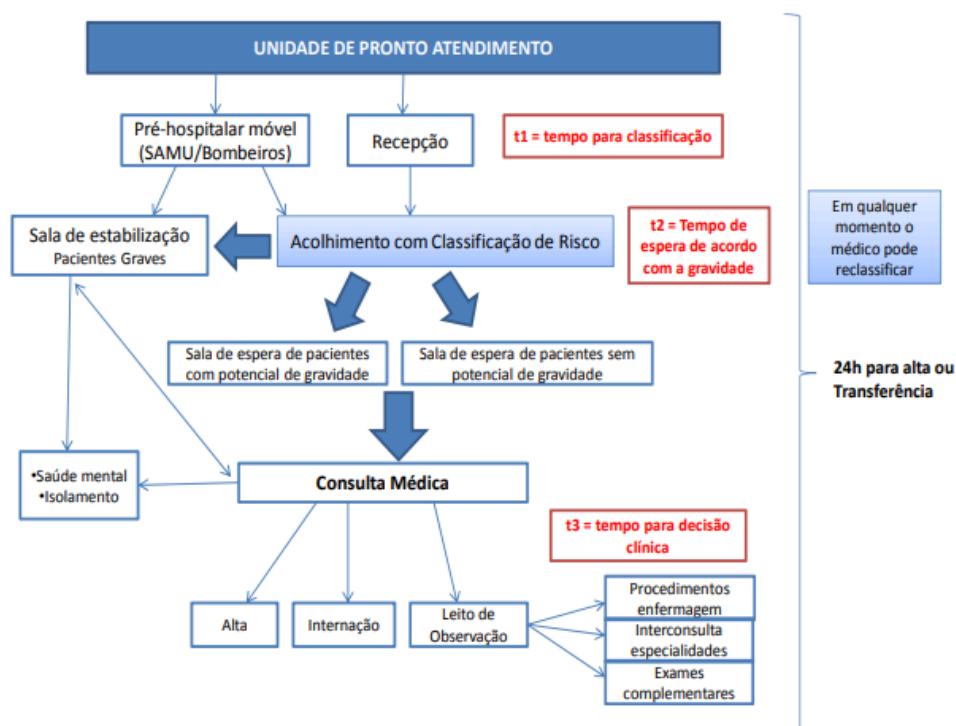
UNIDADE DE PRONTO ATENDIMENTO

Pré-hospitalar móvel (SAMU/Bombeiros)

Recepção

t1 = tempo para classificação

Sala de estabilização
Pacientes Graves

Acolhimento com Classificação de Risco

t2 = Tempo de espera de acordo com a gravidade

Em qualquer momento o médico pode reclassificar

Sala de espera de pacientes com potencial de gravidade

Sala de espera de pacientes sem potencial de gravidade

24h para alta ou Transferência

•Saúde mental
•Isolamento

Consulta Médica

t3 = tempo para decisão clínica

Alta

Internação

Leito de Observação

Procedimentos enfermagem

Interconsulta especialidades

Exames complementares